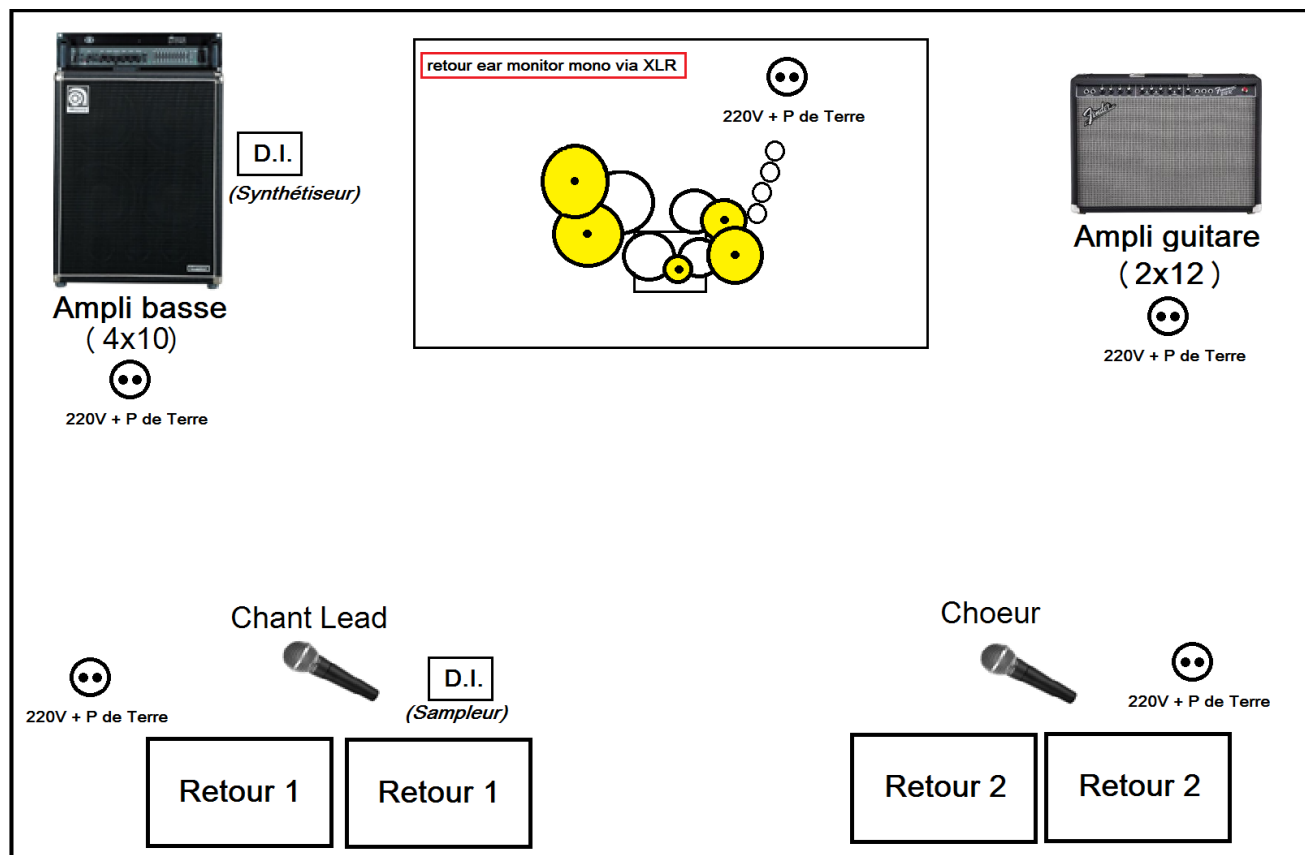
retour ear monitor mono via XLR

220V + P de Terre

D.I.

(Synthétiseur)

Ampli basse
( 4x10)

220V + P de Terre

Ampli guitare
( 2x12 )

220V + P de Terre

Chant Lead

D.I.

(Sampleur)

220V + P de Terre

Retour 1

Retour 1

Choeur

220V + P de Terre

Retour 2

Retour 2